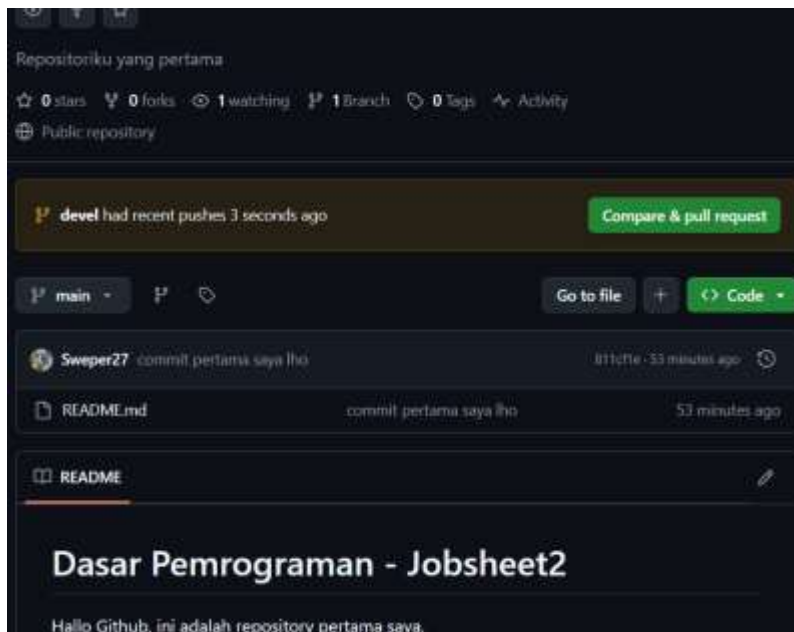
Repositoriku yang pertama

0 stars 0 forks 1 watching 1 Branch 0 Tags Activity

Public repository

devel had recent pushes 3 seconds ago

Compare & pull request

main

Go to file

+

<> Code

Sweper27 commit pertama saya lho

811cf1e · 53 minutes ago

README.md

commit pertama saya lho

53 minutes ago

README

Dasar Pemrograman - Jobsheet2

Hallo Github, ini adalah repository pertama saya.